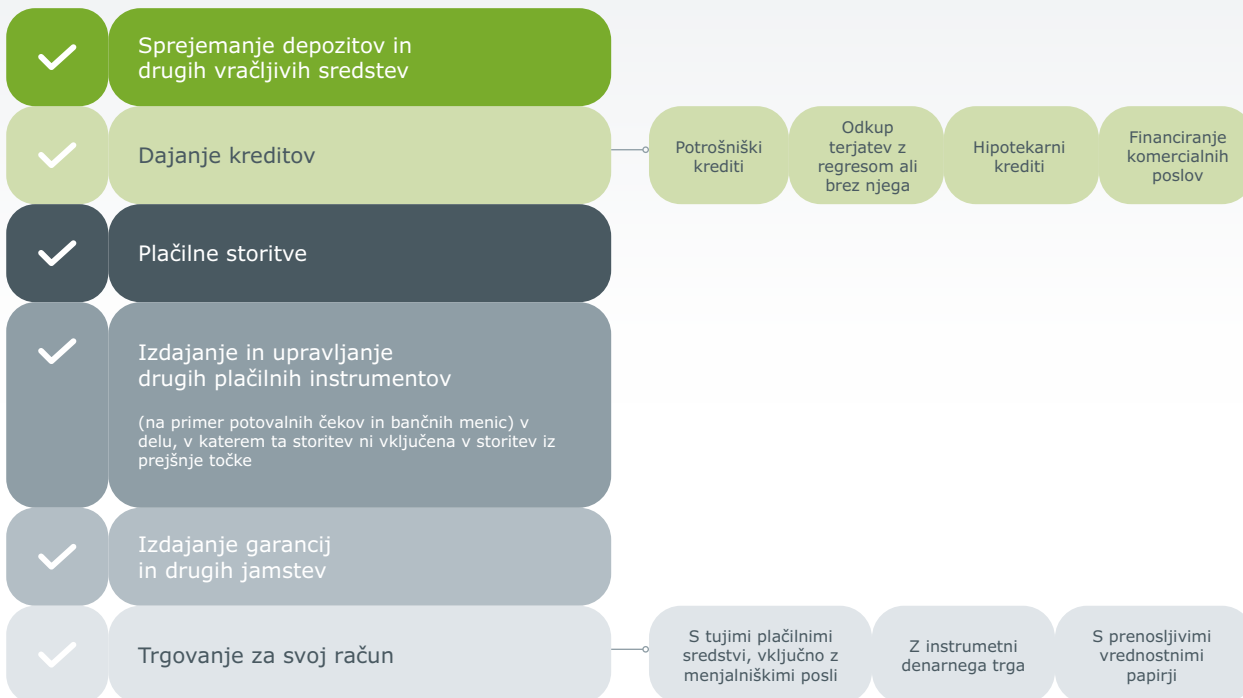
Sprejemanje depozitov in drugih vračljivih sredstev

Dajanje kreditov

Potrošniški krediti

Odkup terjatev z regresom ali brez njega

Hipotekarni krediti

Financiranje komercialnih poslov

Plačilne storitve

Izdajanje in upravljanje drugih plačilnih instrumentov

(na primer potovalnih čekov in bančnih menic) v delu, v katerem ta storitev ni vključena v storitev iz prejšnje točke

Izdajanje garancij in drugih jamstev

Trgovanje za svoj račun

S tujimi plačilnimi sredstvi, vključno z menjalniškimi posli

Z instrumetni denarnega trga

S prenosljivimi vrednostnimi papirji